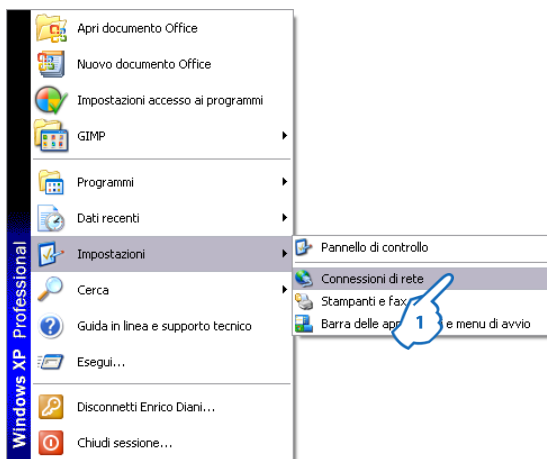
Windows XP Professional

Apri documento Office
Nuovo documento Office
Impostazioni accesso ai programmi
GIMP
Programmi
Dati recenti
Impostazioni
Cerca
Guida in linea e supporto tecnico
Esegui...
Disconnetti Enrico Diani...
Chiudi sessione...

Pannello di controllo
Connessioni di rete
Stampanti e fax
Barra delle ap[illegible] e menu di avvio

1